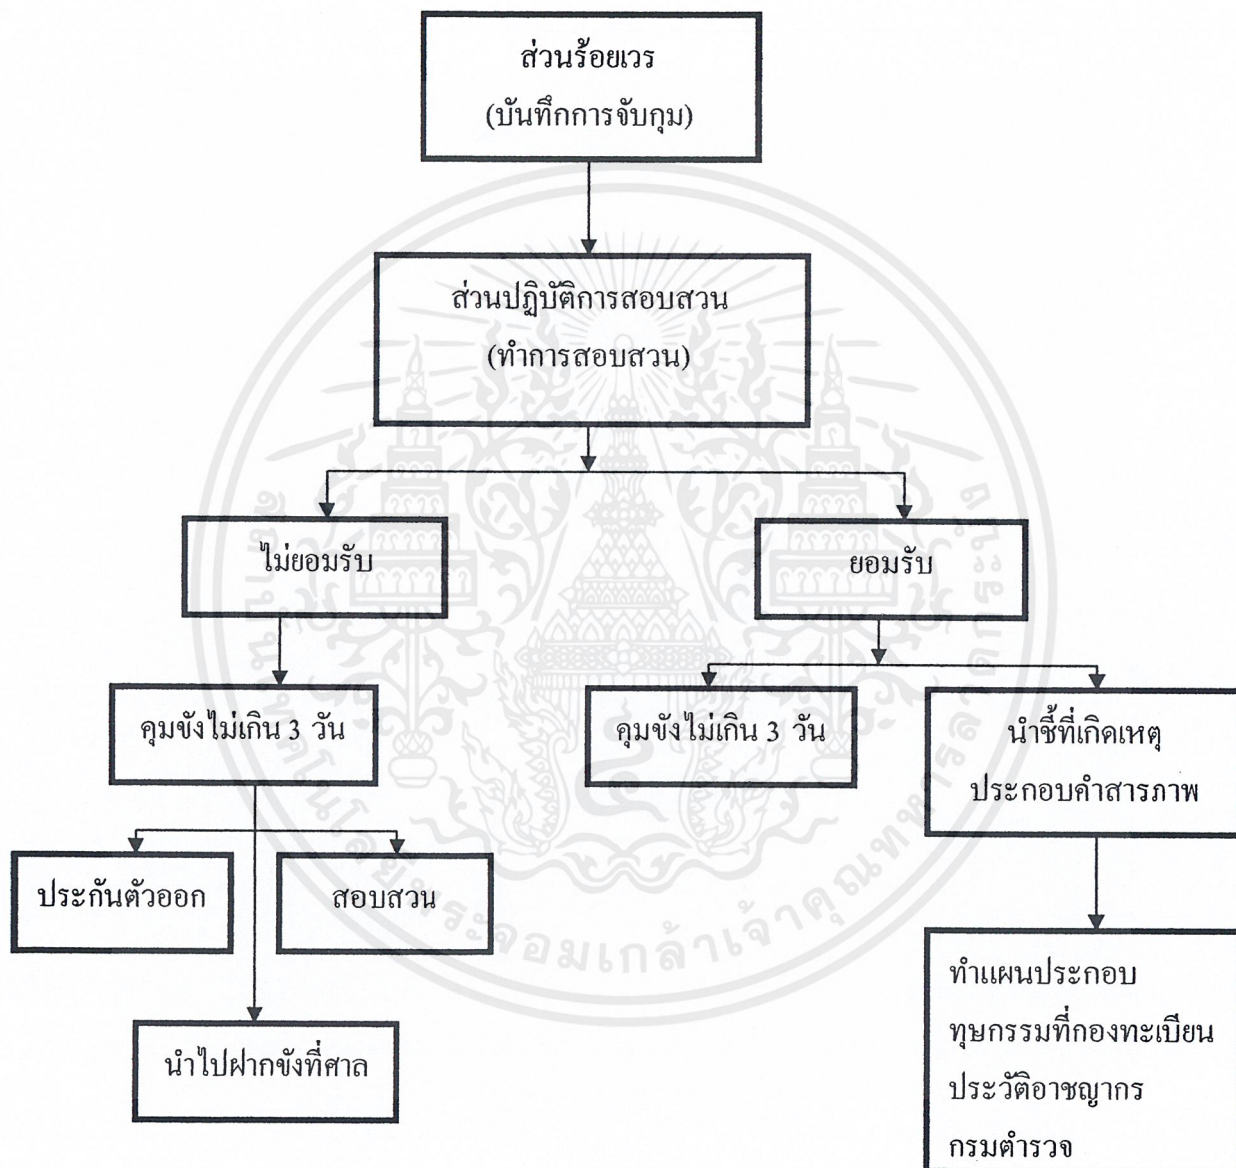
ส่วนร้อยเวร
(บันทึกการจับกุม)

ส่วนปฏิบัติการสอบสวน
(ทำการสอบสวน)

ไม่ยอมรับ

ยอมรับ

คุมขังไม่เกิน 3 วัน

คุมขังไม่เกิน 3 วัน

นำชี้ที่เกิดเหตุ
ประกอบคำสารภาพ

ประกันตัวออก

สอบสวน

นำไปฝากขังที่ศาล

ทำแผนประกอบ
ทุษกรรมที่กองทะเบียน
ประวัติอาชญากร
กรมตำรวจ

ระจอมเกล้าเจ้าคุณทหาร